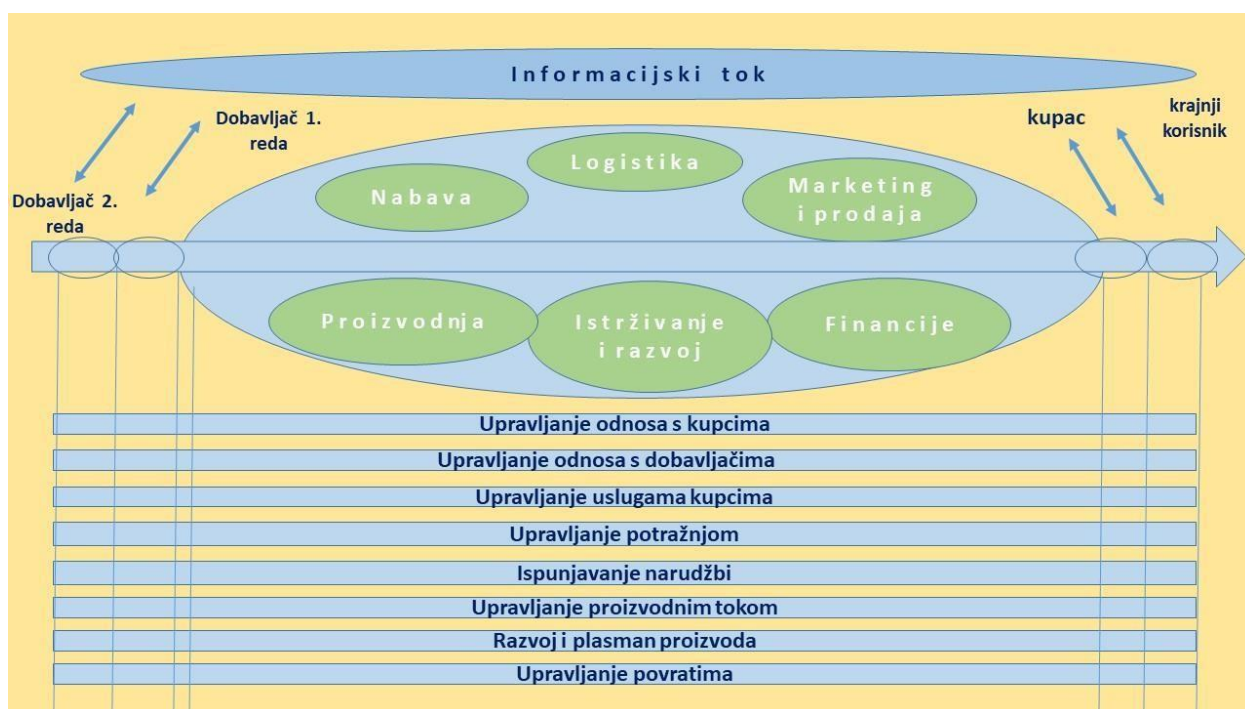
Informacijski tok

Dobavljač 1. reda

Dobavljač 2. reda

kupac

krajnji korisnik

Logistika

Nabava

Marketing i prodaja

Proizvodnja

Istrživanje i razvoj

Financije

Upravljanje odnosa s kupcima

Upravljanje odnosa s dobavljačima

Upravljanje uslugama kupcima

Upravljanje potražnjom

Ispunjavanje narudžbi

Upravljanje proizvodnim tokom

Razvoj i plasman proizvoda

Upravljanje povratima